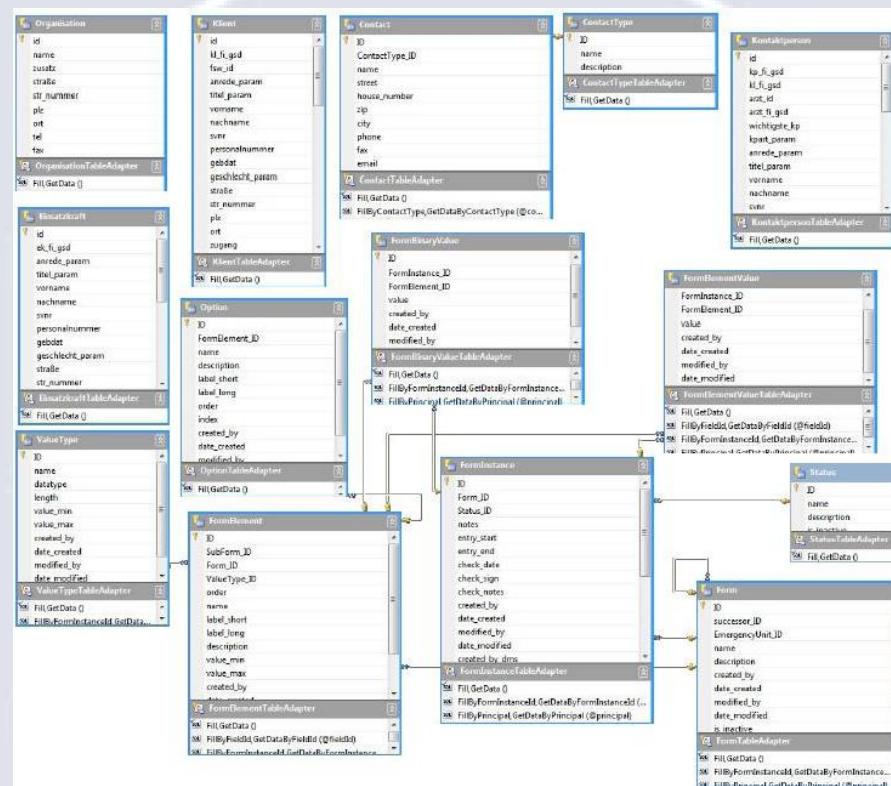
Organisation
id
name
zusatz
straße
str_nummer
plz
ort
tel
fax
OrganisationTableAdapter
Fill,GetData ()

Klient
id
kl_fi_gsd
fsw_id
anrede_param
titel_param
vorname
nachname
svnr
personalnummer
gebdat
geschlecht_param
straße
str_nummer
plz
ort
zugang
KlientTableAdapter
Fill,GetData ()

Contact
ID
ContactType_ID
name
street
house_number
zip
city
phone
fax
email
ContactTableAdapter
Fill,GetData ()
FillByContactType,GetDataByContactType (@co...

ContactType
ID
name
description
ContactTypeTableAdapter
Fill,GetData ()

Kontaktperson
id
kp_fi_gsd
kl_fi_gsd
arzt_id
arzt_fi_gsd
wichtigste_kp
kpart_param
anrede_param
titel_param
vorname
nachname
svnr
KontaktpersonTableAdapter
Fill,GetData ()

Einsatzkraft
id
ek_fi_gsd
anrede_param
titel_param
vorname
nachname
svnr
personalnummer
gebdat
geschlecht_param
straße
str_nummer
EinsatzkraftTableAdapter
Fill,GetData ()

Option
ID
FormElement_ID
name
description
label_short
label_long
order
index
created_by
date_created
modified_by
OptionTableAdapter
Fill,GetData ()

FormBinaryValue
ID
FormInstance_ID
FormElement_ID
value
created_by
date_created
modified_by
FormBinaryValueTableAdapter
Fill,GetData ()
FillByFormInstanceId,GetDataByFormInstance...
FillByPrincipal,GetDataByPrincipal (@principal)

FormElementValue
FormInstance_ID
FormElement_ID
value
created_by
date_created
modified_by
date_modified
FormElementValueTableAdapter
Fill,GetData ()
FillByFieldId,GetDataByFieldId (@fieldId)
FillByFormInstanceId,GetDataByFormInstance...
FillByPrincipal,GetDataByPrincipal (@principal)

ValueType
ID
name
datatype
length
value_min
value_max
created_by
date_created
modified_by
date_modified
ValueTypeTableAdapter
Fill,GetData ()
FillByFormInstanceId,GetData...

FormElement
ID
SubForm_ID
Form_ID
ValueType_ID
order
name
label_short
label_long
description
value_min
value_max
created_by
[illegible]
FormElementTableAdapter
Fill,GetData ()
FillByFieldId,GetDataByFieldId (@fieldId)
FillByFormInstanceId,GetDataByFormInstance...

FormInstance
ID
Form_ID
Status_ID
notes
entry_start
entry_end
check_date
check_sign
check_notes
created_by
date_created
modified_by
date_modified
created_by_dms
FormInstanceTableAdapter
Fill,GetData ()
FillByFormInstanceId,GetDataByFormInstanceId (...
FillByPrincipal,GetDataByPrincipal (@principal)

Status
ID
name
description
is_inactive
StatusTableAdapter
Fill,GetData ()

Form
ID
successor_ID
EmergencyUnit_ID
name
description
created_by
date_created
modified_by
date_modified
is_inactive
FormTableAdapter
Fill,GetData ()
FillByFormInstanceId,GetDataByFormInstance...
FillByPrincipal,GetDataByPrincipal (@principal)